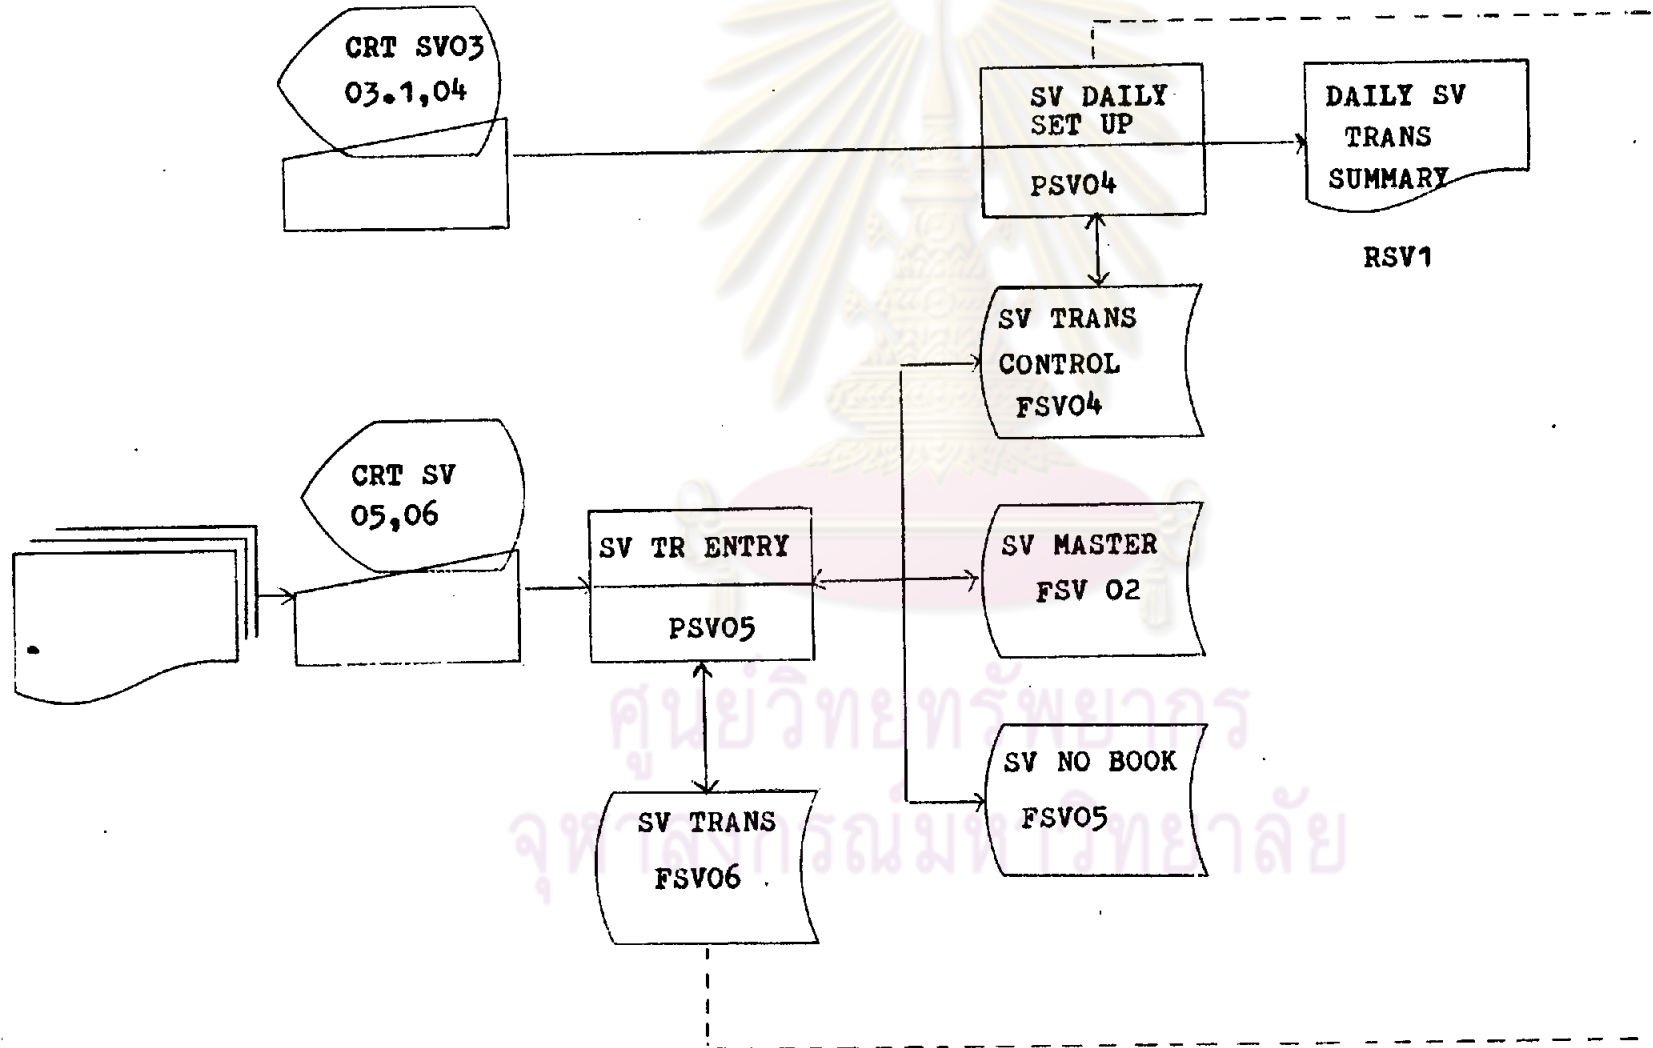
CRT SV03
03.1,04

SV DAILY SET UP
PSV04

DAILY SV TRANS SUMMARY

RSV1

SV TRANS CONTROL FSV04

CRT SV
05,06

SV TR ENTRY
PSV05

SV MASTER FSV 02

SV NO BOOK FSV05

SV TRANS FSV06

ศูนย์วิทยทรัพยากร
จุฬาลงกรณ์มหาวิทยาลัย